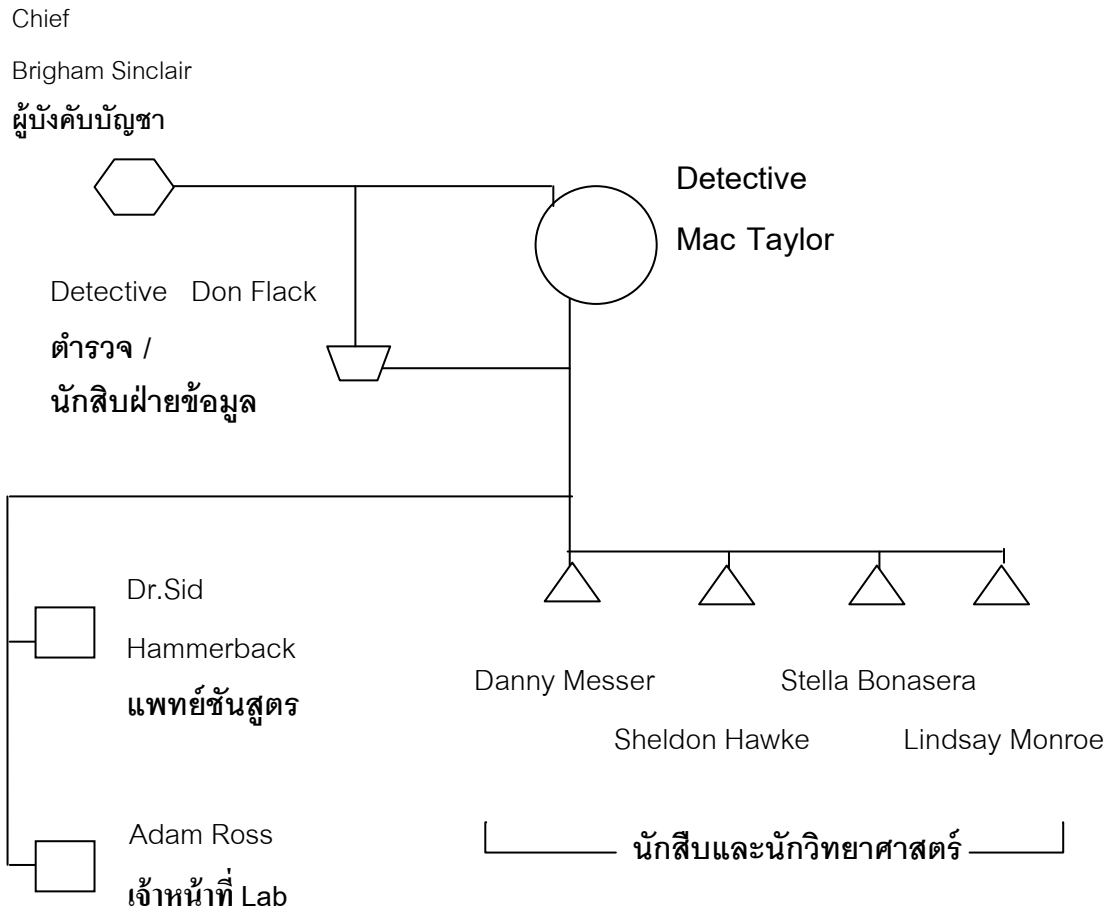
Chief

Brigham Sinclair

ผู้บังคับบัญชา

Detective

Mac Taylor

Detective Don Flack

ตำรวจ /

นักสิบฝ่ายข้อมูล

Dr.Sid

Hammerback

แพทย์ชันสูตร

Adam Ross

เจ้าหน้าที่ Lab

Danny Messer

Sheldon Hawke

Stella Bonasera

Lindsay Monroe

นักสืบและนักวิทยาศาสตร์